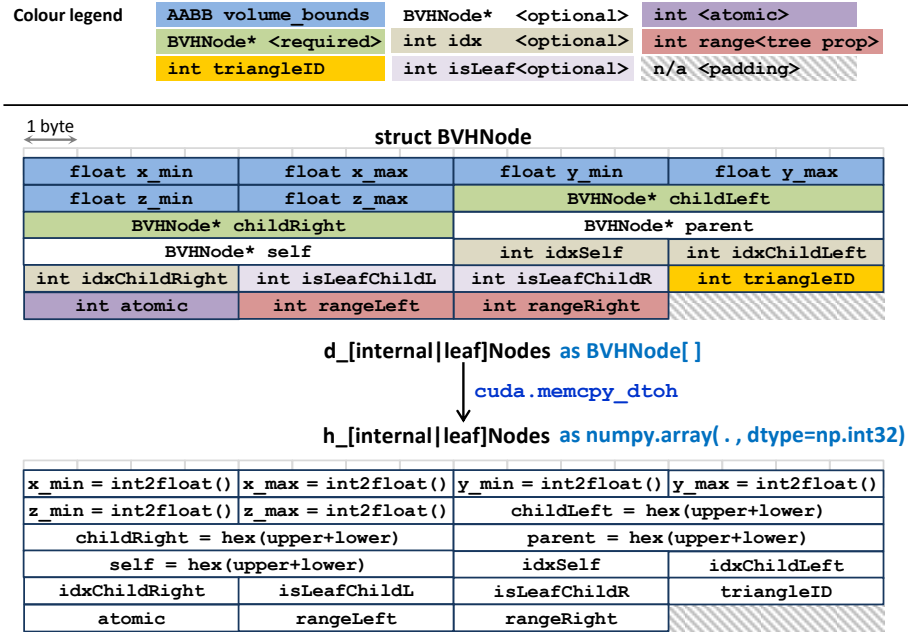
Colour legend

AABB volume_bounds
BVHNode* <optional>
int <atomic>
BVHNode* <required>
int idx <optional>
int range<tree prop>
int triangleID
int isLeaf<optional>
n/a <padding>

1 byte

struct BVHNode

| float x_min | float x_max | float y_min | float y_max |
|---|---|---|---|
| float z_min | float z_max | BVHNode* childLeft | |
| BVHNode* childRight | | BVHNode* parent | |
| BVHNode* self | | int idxSelf | int idxChildLeft |
| int idxChildRight | int isLeafChildL | int isLeafChildR | int triangleID |
| int atomic | int rangeLeft | int rangeRight | |

d_[internal|leaf]Nodes as BVHNode[ ]

cuda.memcpy_dtoh

h_[internal|leaf]Nodes as numpy.array( . , dtype=np.int32)

| x_min = int2float() | x_max = int2float() | y_min = int2float() | y_max = int2float() |
|---|---|---|---|
| z_min = int2float() | z_max = int2float() | childLeft = hex(upper+lower) | |
| childRight = hex(upper+lower) | | parent = hex(upper+lower) | |
| self = hex(upper+lower) | | idxSelf | idxChildLeft |
| idxChildRight | isLeafChildL | isLeafChildR | triangleID |
| atomic | rangeLeft | rangeRight | |